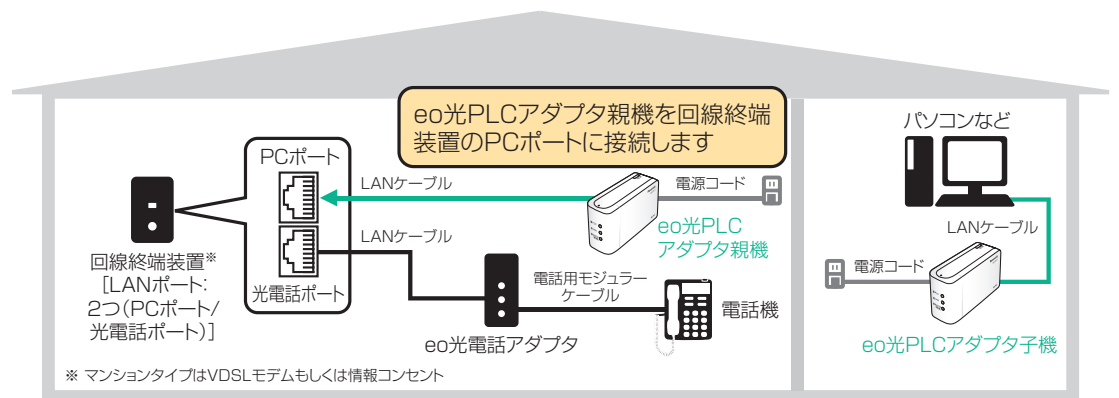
eo光PLCアダプタ親機を回線終端装置のPCポートに接続します

パソコンなど

PCポート

LANケーブル

電源コード

eo光PLC
アダプタ親機

LANケーブル

LANケーブル

電源コード

回線終端装置※
［LANポート:
2つ（PCポート/
光電話ポート）］

光電話ポート

電話用モジュラーケーブル

電話機

eo光電話アダプタ

eo光PLCアダプタ子機

※ マンションタイプはVDSLモデムもしくは情報コンセント